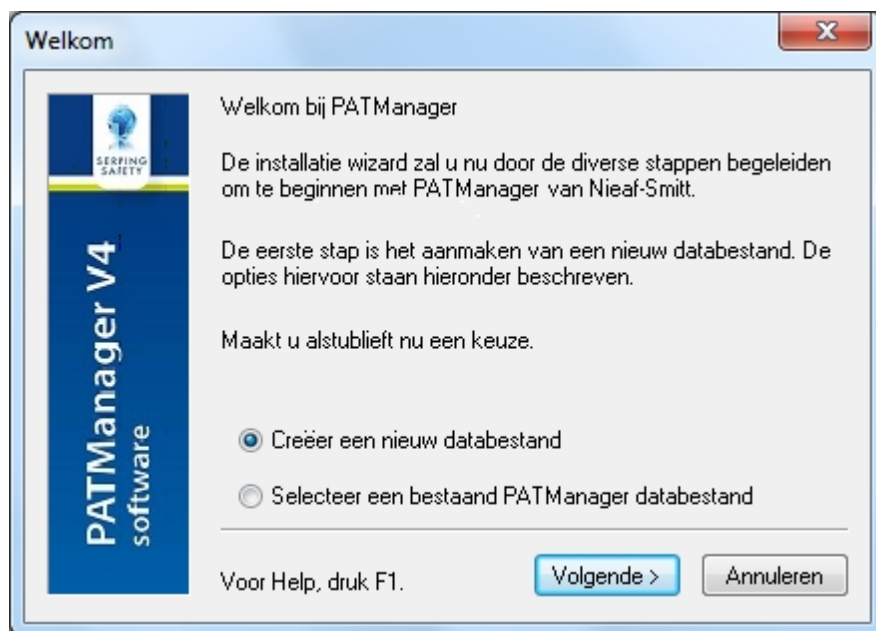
Welkom

SERVING SAFETY

PATManager V4
software

Welkom bij PATManager

De installatie wizard zal u nu door de diverse stappen begeleiden om te beginnen met PATManager van Nieaf-Smitt.

De eerste stap is het aanmaken van een nieuw databestand. De opties hiervoor staan hieronder beschreven.

Maakt u alstublieft nu een keuze.

Creëer een nieuw databestand

Selecteer een bestaand PATManager databestand

Voor Help, druk F1.

Volgende >

Annuleren